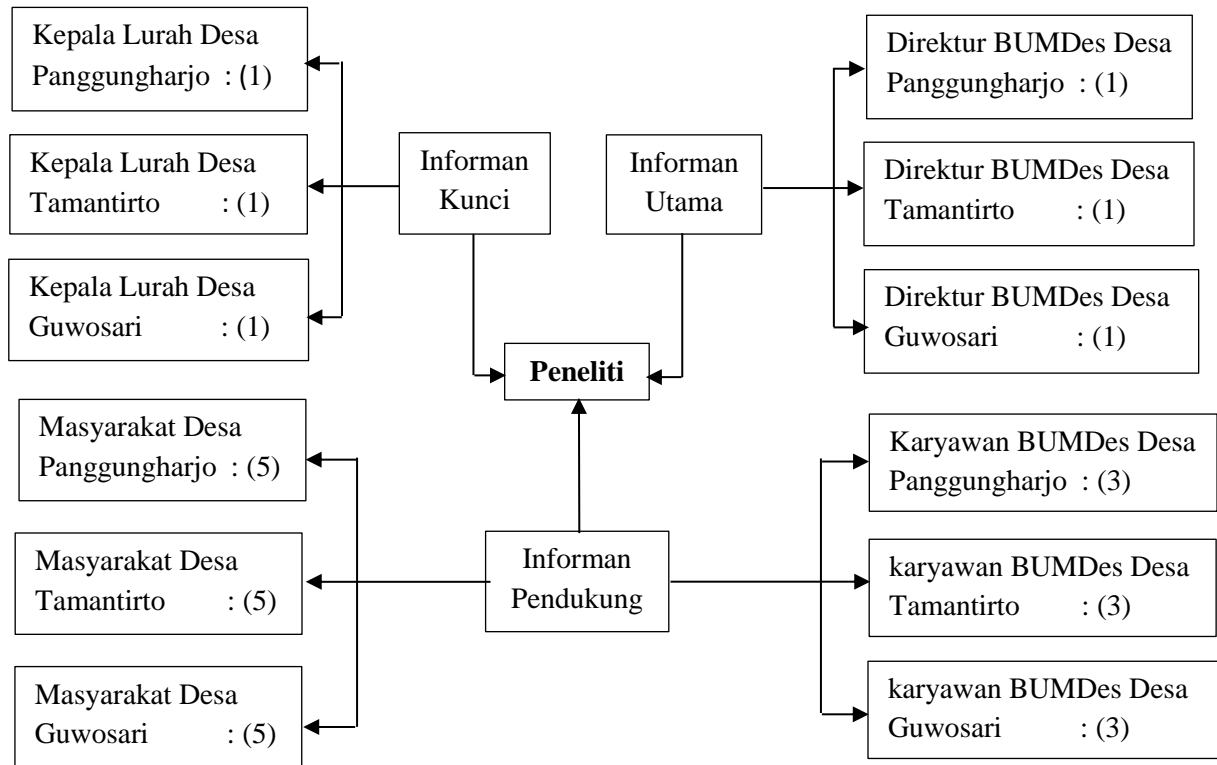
Kepala Lurah Desa Panggungharjo : (1)

Kepala Lurah Desa Tamantirto : (1)

Kepala Lurah Desa Guwosari : (1)

Informan Kunci

Informan Utama

Direktur BUMDes Desa Panggungharjo : (1)

Direktur BUMDes Desa Tamantirto : (1)

Direktur BUMDes Desa Guwosari : (1)

**Peneliti**

Masyarakat Desa Panggungharjo : (5)

Masyarakat Desa Tamantirto : (5)

Masyarakat Desa Guwosari : (5)

Informan Pendukung

Karyawan BUMDes Desa Panggungharjo : (3)

karyawan BUMDes Desa Tamantirto : (3)

karyawan BUMDes Desa Guwosari : (3)